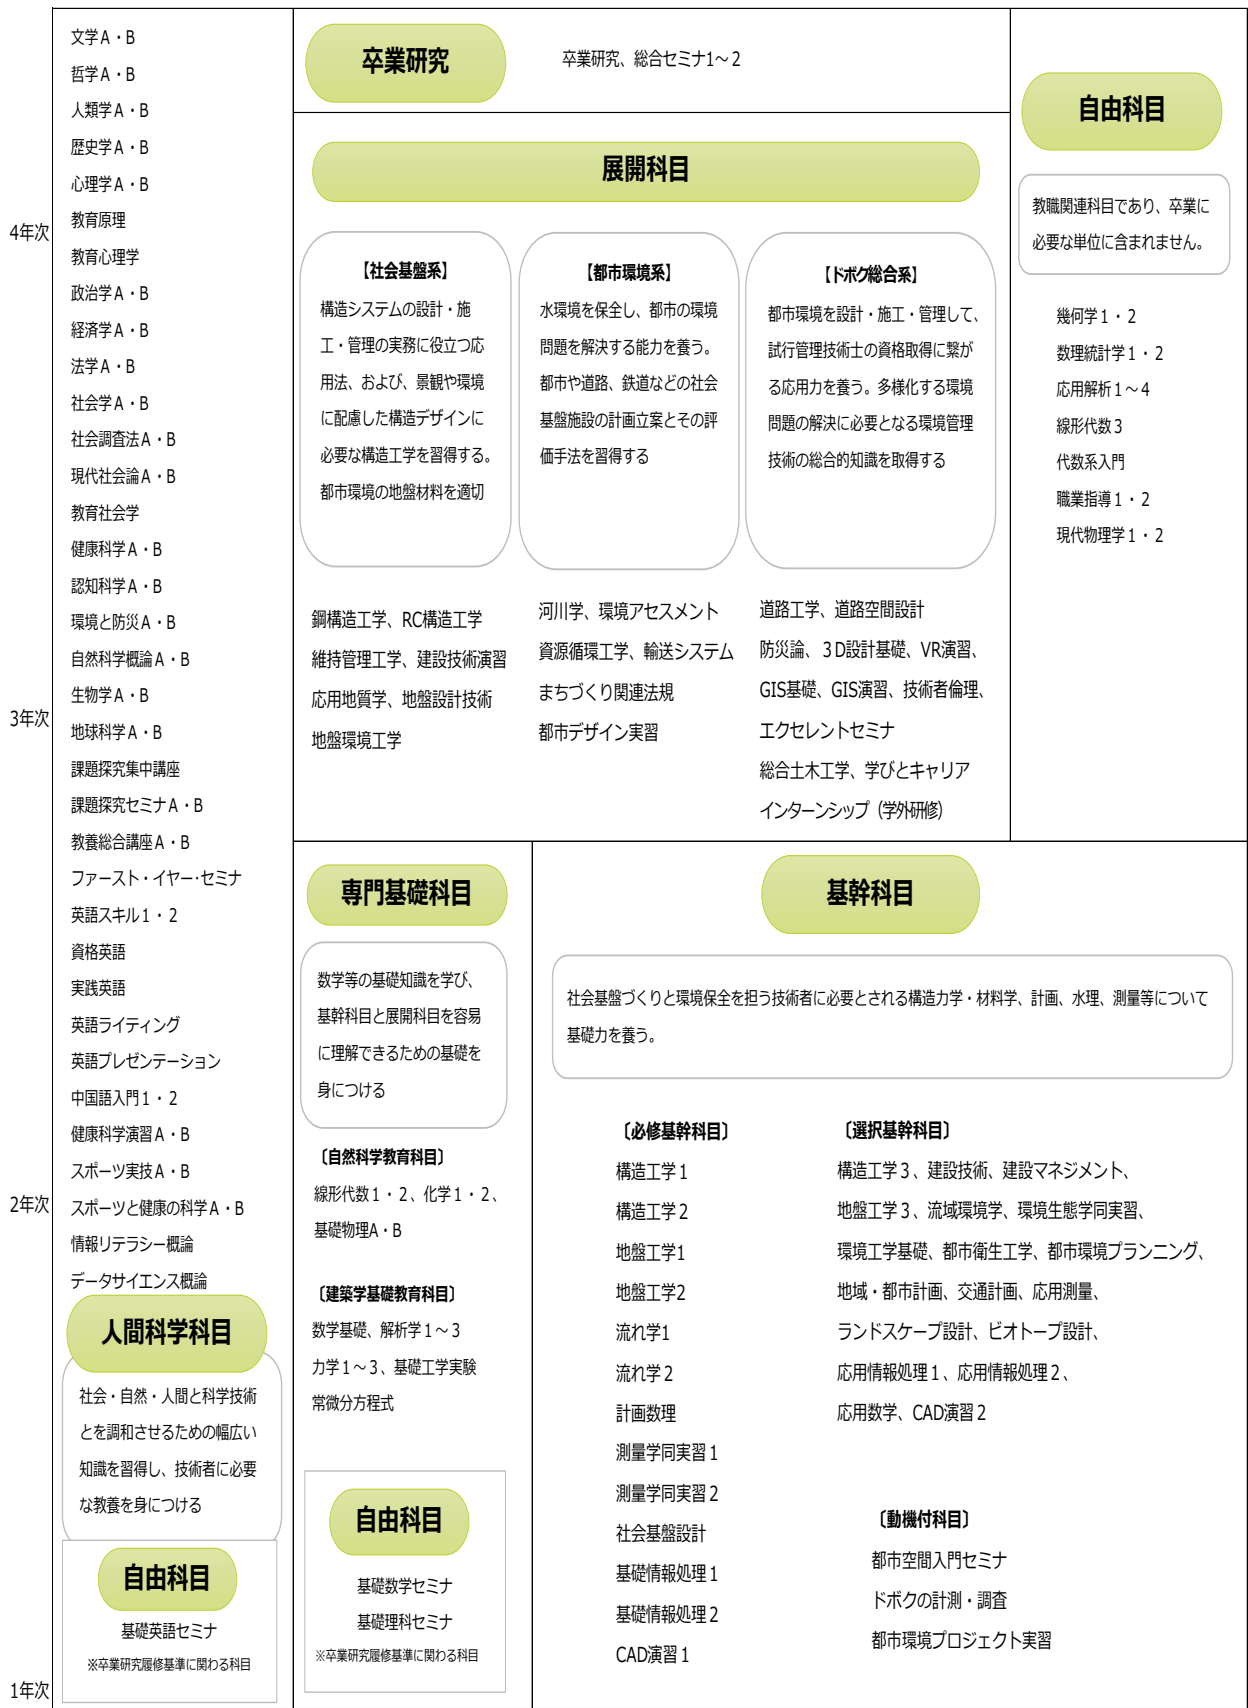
4年次

3年次

2年次

1年次

文学A・B
哲学A・B
人類学A・B
歴史学A・B
心理学A・B
教育原理
教育心理学
政治学A・B
経済学A・B
法学A・B
社会学A・B
社会調査法A・B
現代社会論A・B
教育社会学
健康科学A・B
認知科学A・B
環境と防災A・B
自然科学概論A・B
生物学A・B
地球科学A・B
課題探究集中講座
課題探究セミナA・B
教養総合講座A・B
ファースト・イヤー・セミナ
英語スキル1・2
資格英語
実践英語
英語ライティング
英語プレゼンテーション
中国語入門1・2
健康科学演習A・B
スポーツ実技A・B
スポーツと健康の科学A・B
情報リテラシー概論
データサイエンス概論

人間科学科目

社会・自然・人間と科学技術とを調和させるための幅広い知識を習得し、技術者に必要な教養を身につける

自由科目

基礎英語セミナ
※卒業研究履修基準に関わる科目

卒業研究

卒業研究、総合セミナ1～2

展開科目

【社会基盤系】
構造システムの設計・施工・管理の実務に役立つ応用法、および、景観や環境に配慮した構造デザインに必要な構造工学を習得する。都市環境の地盤材料を適切

【都市環境系】
水環境を保全し、都市の環境問題を解決する能力を養う。都市や道路、鉄道などの社会基盤施設の計画立案とその評価手法を習得する

【ドボク総合系】
都市環境を設計・施工・管理して、試行管理技術士の資格取得に繋がる応用力を養う。多様化する環境問題の解決に必要となる環境管理技術の総合的知識を取得する

鋼構造工学、RC構造工学
維持管理工学、建設技術演習
応用地質学、地盤設計技術
地盤環境工学

河川学、環境アセスメント
資源循環工学、輸送システム
まちづくり関連法規
都市デザイン実習

道路工学、道路空間設計
防災論、3D設計基礎、VR演習、
GIS基礎、GIS演習、技術者倫理、
エクセレントセミナ
総合土木工学、学びとキャリア
インターンシップ（学外研修）

自由科目

教職関連科目であり、卒業に必要な単位に含まれません。

幾何学1・2
数理統計学1・2
応用解析1～4
線形代数3
代数系入門
職業指導1・2
現代物理学1・2

専門基礎科目

数学等の基礎知識を学び、基幹科目と展開科目を容易に理解できるための基礎を身につける

〔自然科学教育科目〕
線形代数1・2、化学1・2、
基礎物理A・B

〔建築学基礎教育科目〕
数学基礎、解析学1～3
力学1～3、基礎工学実験
常微分方程式

自由科目

基礎数学セミナ
基礎理科セミナ
※卒業研究履修基準に関わる科目

基幹科目

社会基盤づくりと環境保全を担う技術者に必要とされる構造力学・材料学、計画、水理、測量等について基礎力を養う。

〔必修基幹科目〕
構造工学1
構造工学2
地盤工学1
地盤工学2
流れ学1
流れ学2
計画数理
測量学同実習1
測量学同実習2
社会基盤設計
基礎情報処理1
基礎情報処理2
CAD演習1

〔選択基幹科目〕
構造工学3、建設技術、建設マネジメント、
地盤工学3、流域環境学、環境生態学同実習、
環境工学基礎、都市衛生工学、都市環境プランニング、
地域・都市計画、交通計画、応用測量、
ランドスケープ設計、ビオトープ設計、
応用情報処理1、応用情報処理2、
応用数学、CAD演習2

〔動機付科目〕
都市空間入門セミナ
ドボクの計測・調査
都市環境プロジェクト実習